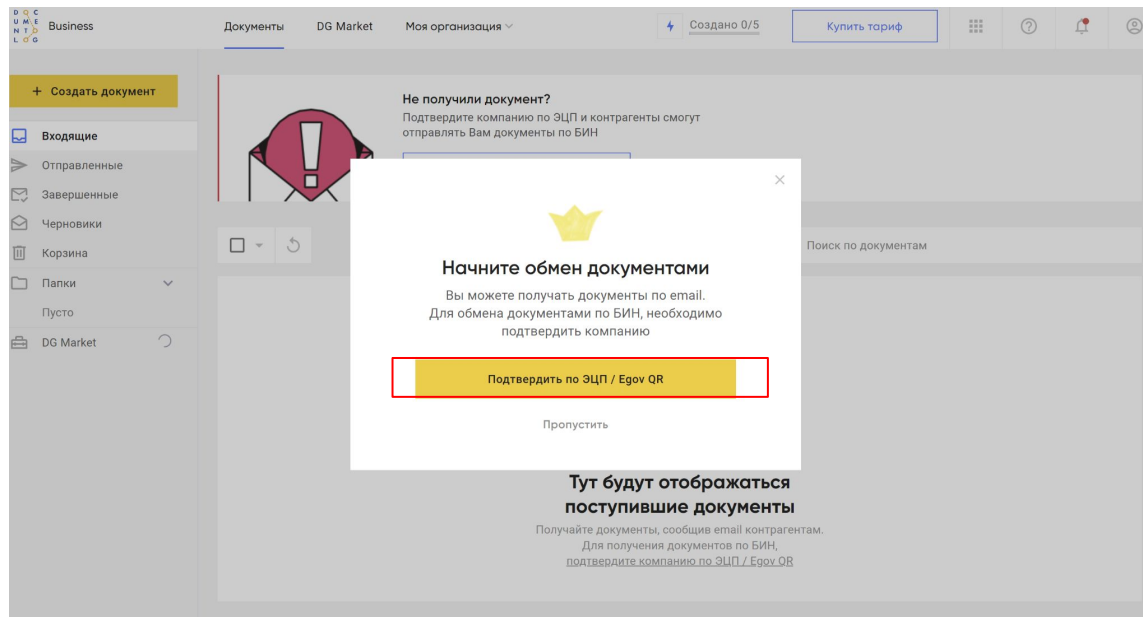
D O C
U M E
N T O
L O G

Business

Документы

DG Market

Моя организация

Создано 0/5

Купить тариф

+ Создать документ

Входящие

Отправленные

Завершенные

Черновики

Корзина

Папки

Пусто

DG Market

Не получили документ?

Подтвердите компанию по ЭЦП и контрагенты смогут отправлять Вам документы по БИН

Поиск по документам

Начните обмен документами

Вы можете получать документы по email. Для обмена документами по БИН, необходимо подтвердить компанию

Подтвердить по ЭЦП / Egov QR

Пропустить

Тут будут отображаться поступившие документы

Получайте документы, сообщив email контрагентам. Для получения документов по БИН, подтвердите компанию по ЭЦП / Egov QR